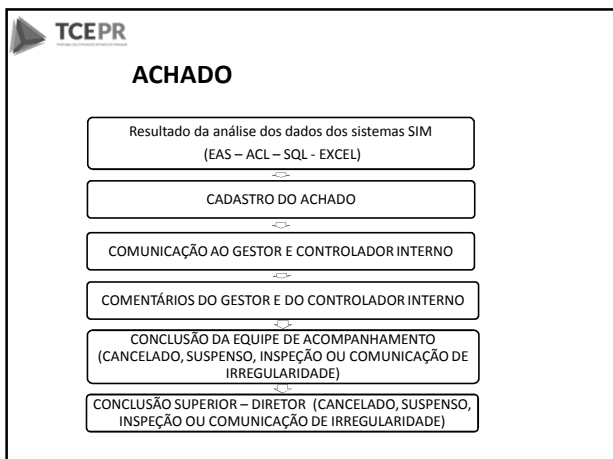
TCEPR

ACHADO

Resultado da análise dos dados dos sistemas SIM
(EAS – ACL – SQL - EXCEL)

CADASTRO DO ACHADO

COMUNICAÇÃO AO GESTOR E CONTROLADOR INTERNO

COMENTÁRIOS DO GESTOR E DO CONTROLADOR INTERNO

CONCLUSÃO DA EQUIPE DE ACOMPANHAMENTO (CANCELADO, SUSPENSO, INSPEÇÃO OU COMUNICAÇÃO DE IRREGULARIDADE)

CONCLUSÃO SUPERIOR – DIRETOR (CANCELADO, SUSPENSO, INSPEÇÃO OU COMUNICAÇÃO DE IRREGULARIDADE)